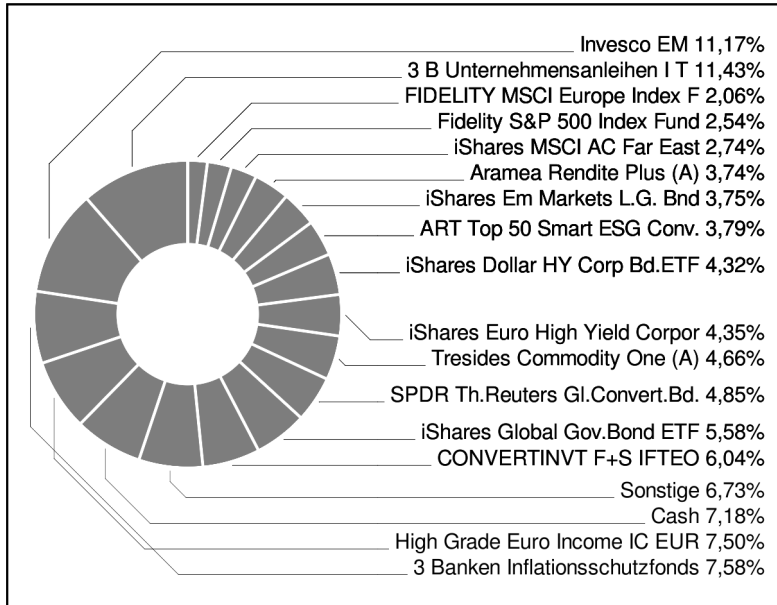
Invesco EM 11,17%
3 B Unternehmensanleihen I T 11,43%
FIDELITY MSCI Europe Index F 2,06%
Fidelity S&P 500 Index Fund 2,54%
iShares MSCI AC Far East 2,74%
Aramea Rendite Plus (A) 3,74%
iShares Em Markets L.G. Bnd 3,75%
ART Top 50 Smart ESG Conv. 3,79%
iShares Dollar HY Corp Bd.ETF 4,32%
iShares Euro High Yield Corpor 4,35%
Tresides Commodity One (A) 4,66%
SPDR Th.Reuters Gl.Convert.Bd. 4,85%
iShares Global Gov.Bond ETF 5,58%
CONVERTINVT F+S IFTEO 6,04%
Sonstige 6,73%
Cash 7,18%
High Grade Euro Income IC EUR 7,50%
3 Banken Inflationsschutzfonds 7,58%